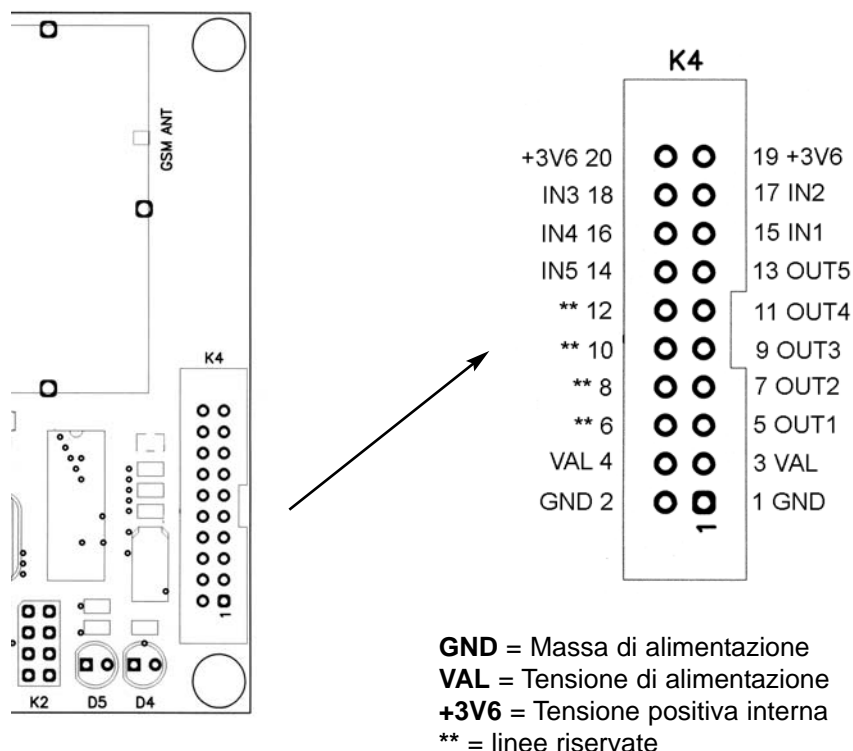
GSM ANT

K4

1

K2 D5 D4

K4

+3V6 20
IN3 18
IN4 16
IN5 14
** 12
** 10
** 8
** 6
VAL 4
GND 2

19 +3V6
17 IN2
15 IN1
13 OUT5
11 OUT4
9 OUT3
7 OUT2
5 OUT1
3 VAL
1 GND

1

**GND** = Massa di alimentazione
**VAL** = Tensione di alimentazione
**+3V6** = Tensione positiva interna
** = linee riservate